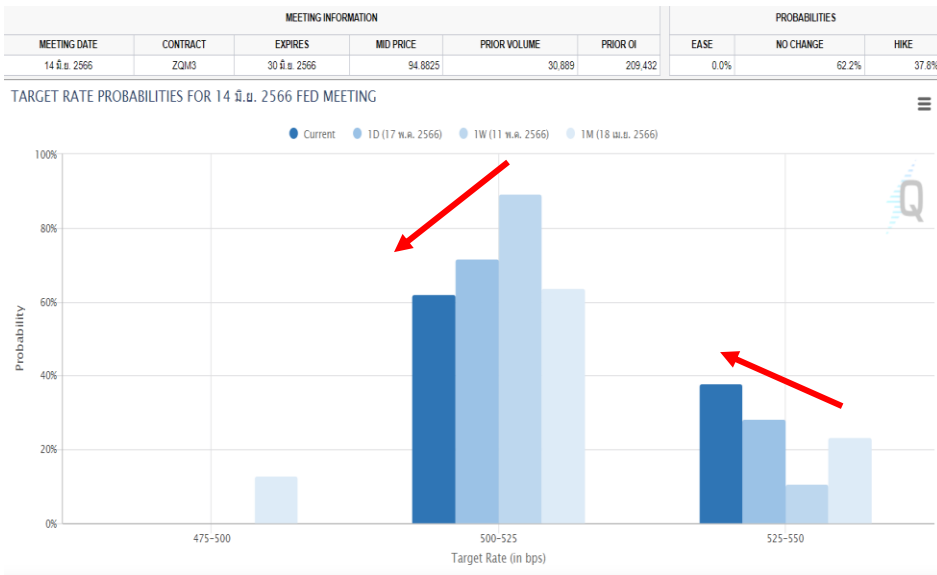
| MEETING INFORMATION | | | | | | PROBABILITIES | | |
|---|---|---|---|---|---|---|---|---|
| MEETING DATE | CONTRACT | EXPIRES | MID PRICE | PRIOR VOLUME | PRIOR OI | EASE | NO CHANGE | HIKE |
| 14 มิ.ย. 2566 | ZQM3 | 30 มิ.ย. 2566 | 94.8825 | 30,889 | 209,432 | 0.0% | 62.2% | 37.8% |

TARGET RATE PROBABILITIES FOR 14 มิ.ย. 2566 FED MEETING

Current 1D (17 พ.ค. 2566) 1W (11 พ.ค. 2566) 1M (18 เม.ย. 2566)

100%
80%
60%
40%
20%
0%

Probability

475-500
500-525
525-550

Target Rate (in bps)